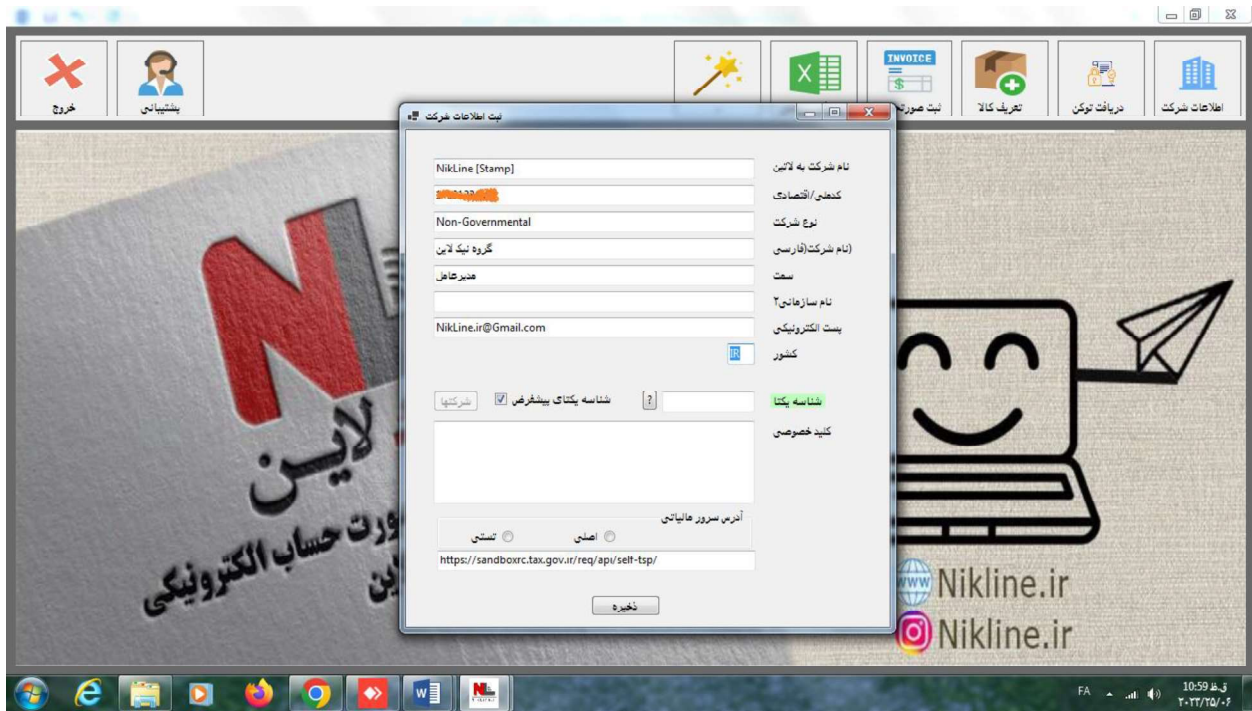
خروج
پشتیبانی
INVOICE
ثبت صورت
تعریف کالا
دریافت توکن
اطلاعات شرکت

ثبت اطلاعات شرکت

نام شرکت به لاتین
NikLine [Stamp]
کدملی/اقتصادی
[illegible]
نوع شرکت
Non-Governmental
(نام شرکت(فارسی
گروه نیک لاین
سمت
مدیرعامل
نام سازمانی۲
پست الکترونیکی
NikLine.ir@Gmail.com
کشور
IR
شناسه یکتا
?
شناسه یکتای پیشفرض
شرکتها
کلید خصوصی
آدرس سرور مالیاتی
اصلی
تستی
https://sandboxrc.tax.gov.ir/req/api/self-tsp/
ذخیره

لاین
صورت حساب الکترونیکی
لاین

Nikline.ir
Nikline.ir

FA
10:59 ق.ظ
۲۰۲۳/۲۵/۰۶